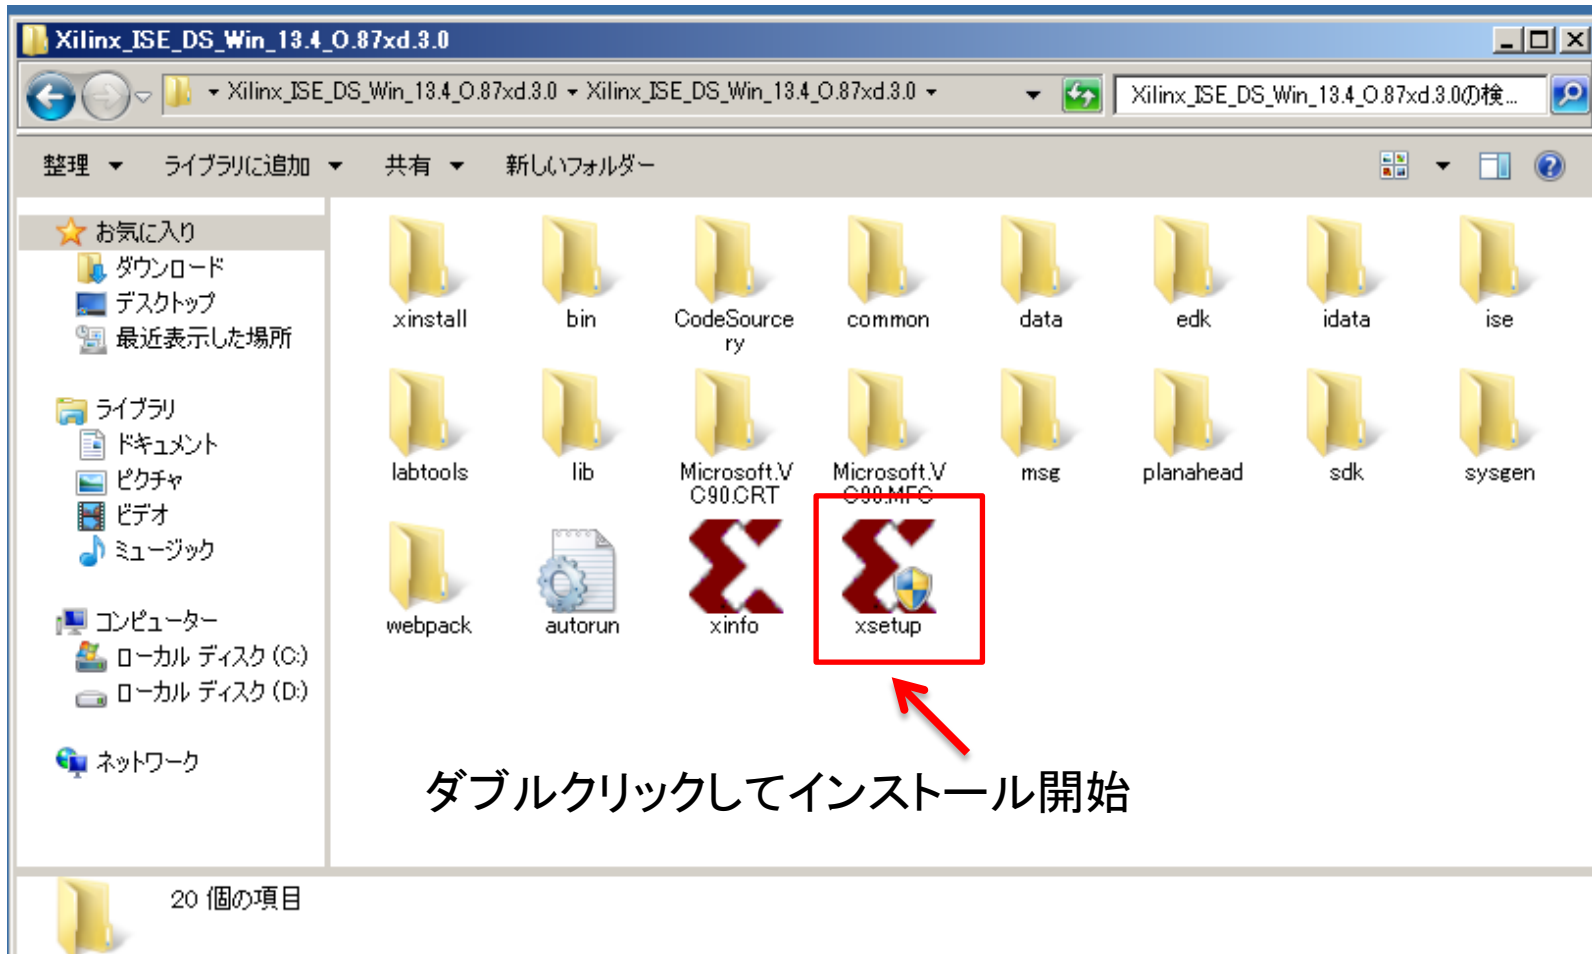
Xilinx_ISE_DS_Win_13.4_O.87xd.3.0

Xilinx_ISE_DS_Win_13.4_O.87xd.3.0 ▸ Xilinx_ISE_DS_Win_13.4_O.87xd.3.0 ▸

Xilinx_ISE_DS_Win_13.4_O.87xd.3.0の検...

整理 ▾ ライブラリに追加 ▾ 共有 ▾ 新しいフォルダー

お気に入り
ダウンロード
デスクトップ
最近表示した場所

ライブラリ
ドキュメント
ピクチャ
ビデオ
ミュージック

コンピューター
ローカル ディスク (C:)
ローカル ディスク (D:)

ネットワーク

xinstall
bin
CodeSourcery
common
data
edk
idata
ise
labtools
lib
Microsoft.VC90.CRT
Microsoft.VC90.MFC
msg
planahead
sdk
sysgen
webpack
autorun
xinfo
xsetup

ダブルクリックしてインストール開始

20 個の項目